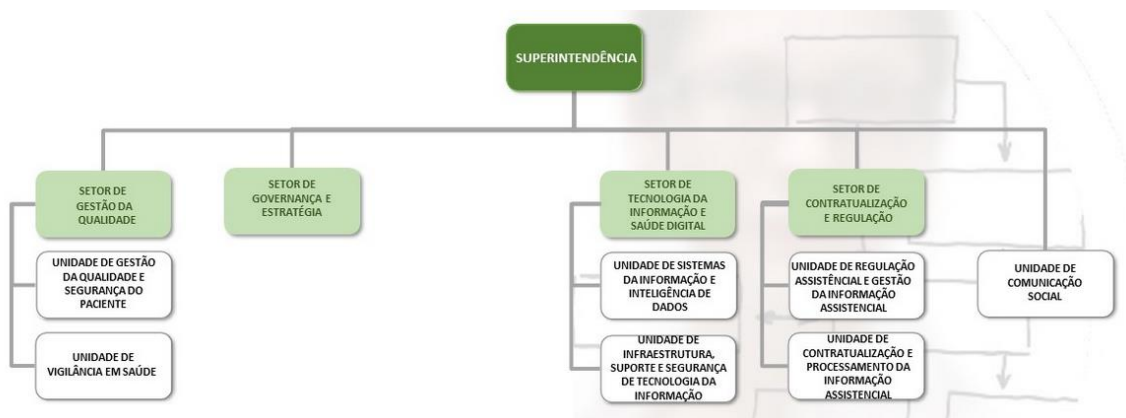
SUPERINTENDÊNCIA

SETOR DE GESTÃO DA QUALIDADE

UNIDADE DE GESTÃO DA QUALIDADE E SEGURANÇA DO PACIENTE

UNIDADE DE VIGILÂNCIA EM SAÚDE

SETOR DE GOVERNANÇA E ESTRATÉGIA

SETOR DE TECNOLOGIA DA INFORMAÇÃO E SAÚDE DIGITAL

UNIDADE DE SISTEMAS DA INFORMAÇÃO E INTELIGÊNCIA DE DADOS

UNIDADE DE INFRAESTRUTURA, SUPORTE E SEGURANÇA DE TECNOLOGIA DA INFORMAÇÃO

SETOR DE CONTRATUALIZAÇÃO E REGULAÇÃO

UNIDADE DE REGULAÇÃO ASSISTÊNCIAL E GESTÃO DA INFORMAÇÃO ASSISTENCIAL

UNIDADE DE CONTRATUALIZAÇÃO E PROCESSAMENTO DA INFORMAÇÃO ASSISTENCIAL

UNIDADE DE COMUNICAÇÃO SOCIAL